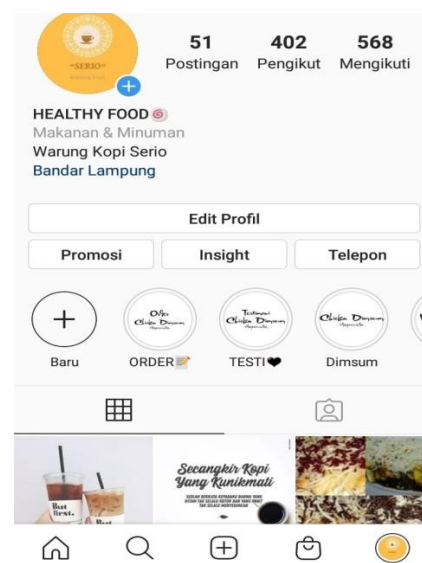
~SERIO~

51
Postingan

402
Pengikut

568
Mengikuti

HEALTHY FOOD
Makanan & Minuman
Warung Kopi Serio
Bandar Lampung

Edit Profil

Promosi

Insight

Telepon

Baru

ORDER

TESTI

Dimsum

Secangkir Kopi Yang Kunikmati

But first.